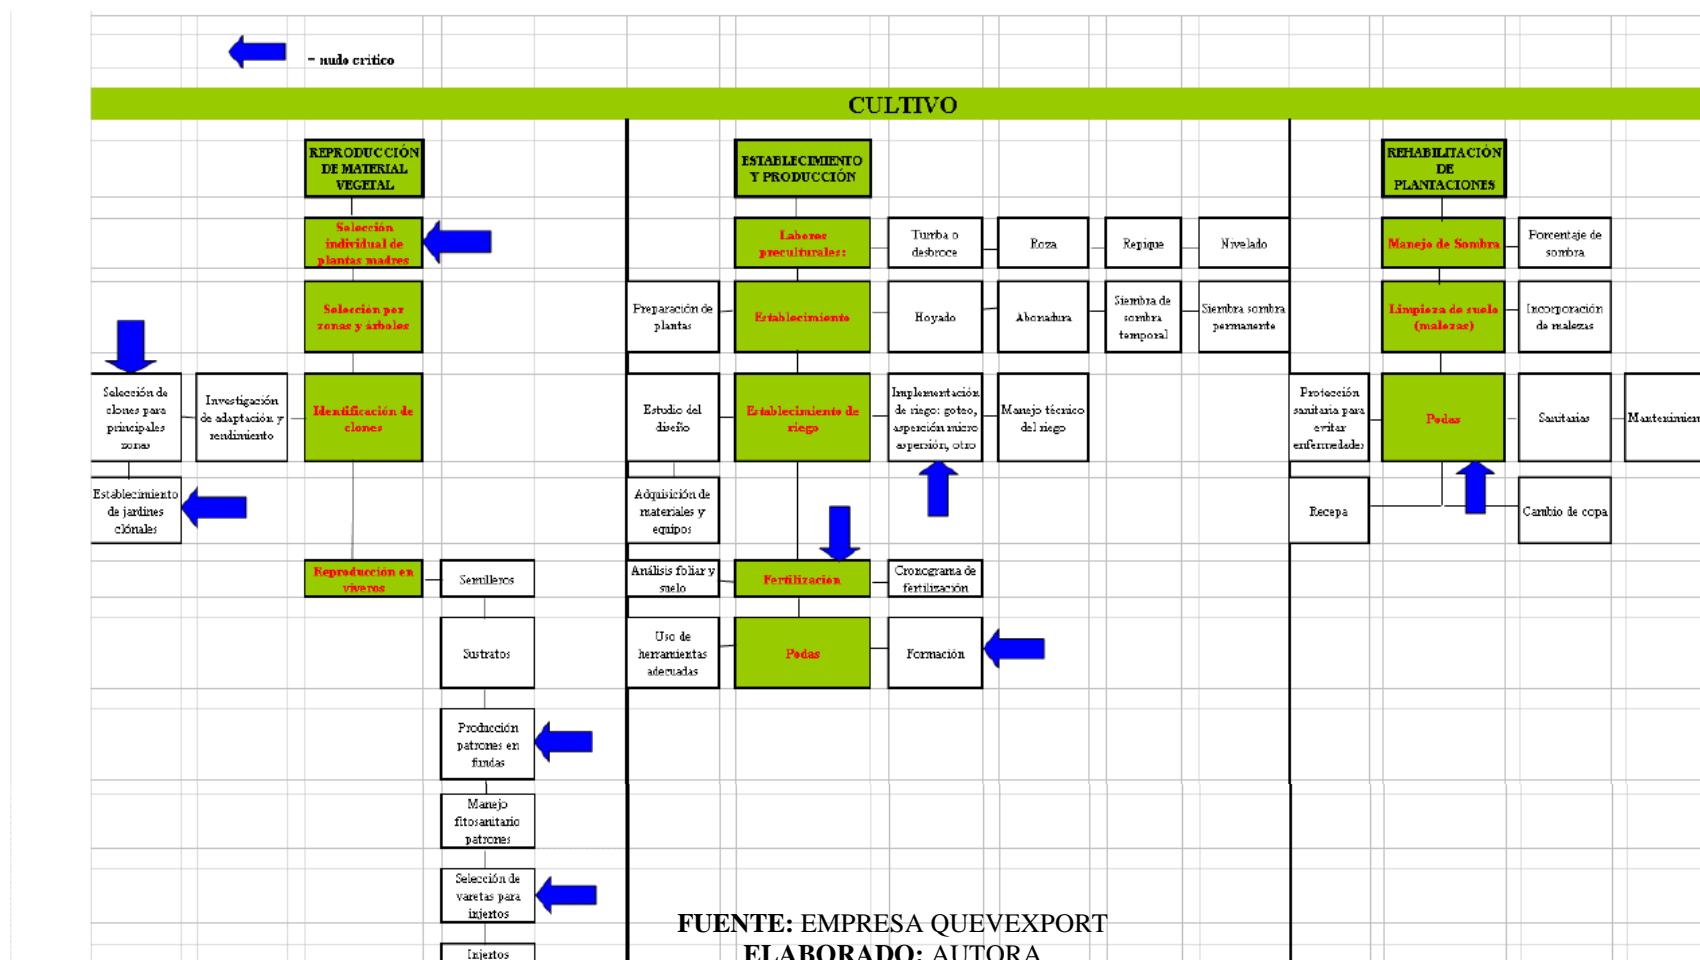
= nudo critico

CULTIVO

REPRODUCCIÓN DE MATERIAL VEGETAL

Selección individual de plantas madres

Selección por zonas y árboles

Selección de clones para principales zonas

Investigación de adaptación y rendimiento

Identificación de clones

Establecimiento de jardines clónales

Reproducción en viveros

Semilleros

Sustratos

Producción patrones en fundas

Manejo fitosanitario patrones

Selección de varetas para injertos

Injertos

ESTABLECIMIENTO Y PRODUCCIÓN

Labores preculturales:

Turba o desbroce

Roza

Repique

Nivelado

Preparación de plantas

Establecimiento

Hoyado

Abonadura

Siembra de sombra temporal

Siembra sombra permanente

Estudio del diseño

Establecimiento de riego

Implementación de riego: goteo, aspersión micro aspersión, otro

Manejo técnico del riego

Adquisición de materiales y equipos

Análisis foliar y suelo

Fertilización

Cronograma de fertilización

Uso de herramientas adecuadas

Podas

Formación

REHABILITACIÓN DE PLANTACIONES

Manejo de Sombra

Porcentaje de sombra

Limpieza de suelo (malezas)

Incorporación de malezas

Protección sanitaria para evitar enfermedades

Podas

Sanitarias

Mantenimien

Recepa

Cambio de copa

FUENTE: EMPRESA QUEVEXPORT
ELABORADO: AUTORA